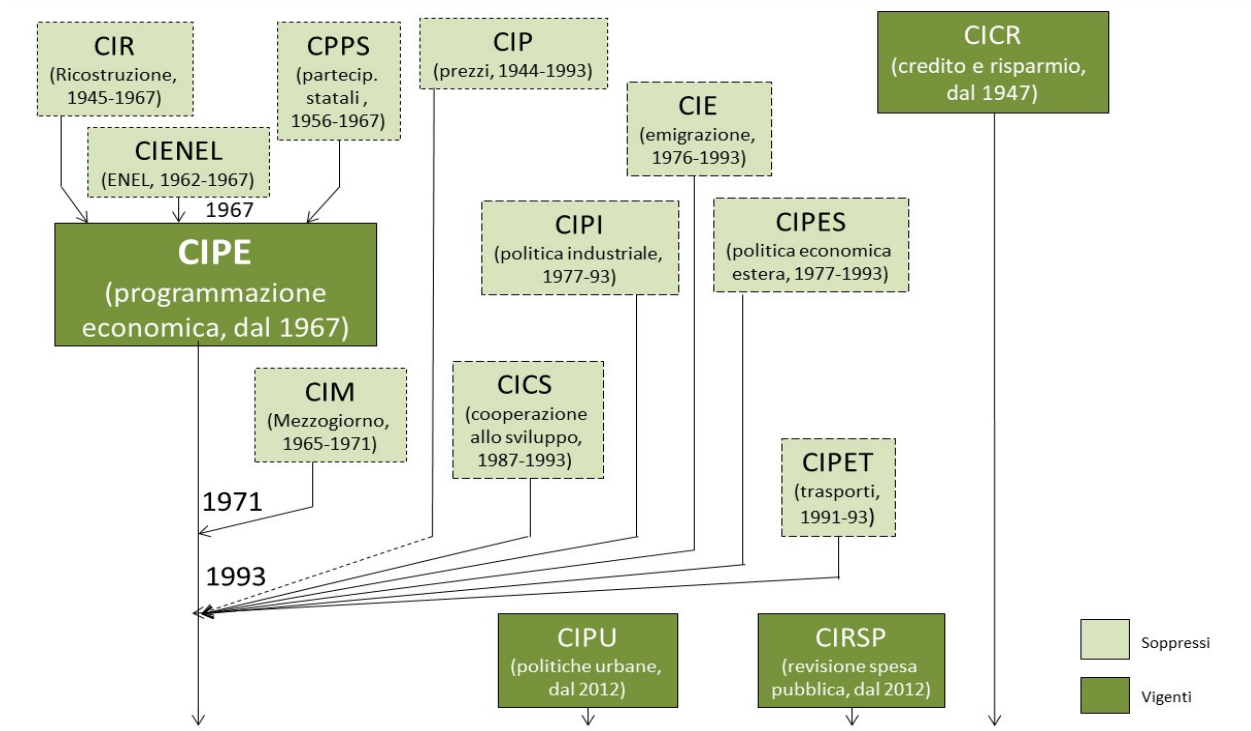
CIR
(Ricostruzione, 1945-1967)

CPPS
(partecip. statali , 1956-1967)

CIP
(prezzi, 1944-1993)

CICR
(credito e risparmio, dal 1947)

CIENEL
(ENEL, 1962-1967)

CIE
(emigrazione, 1976-1993)

1967

CIPE
(programmazione economica, dal 1967)

CIPI
(politica industriale, 1977-93)

CIPES
(politica economica estera, 1977-1993)

CIM
(Mezzogiorno, 1965-1971)

CICS
(cooperazione allo sviluppo, 1987-1993)

CIPET
(trasporti, 1991-93)

1971

1993

CIPU
(politiche urbane, dal 2012)

CIRSP
(revisione spesa pubblica, dal 2012)

Soppressi

Vigenti